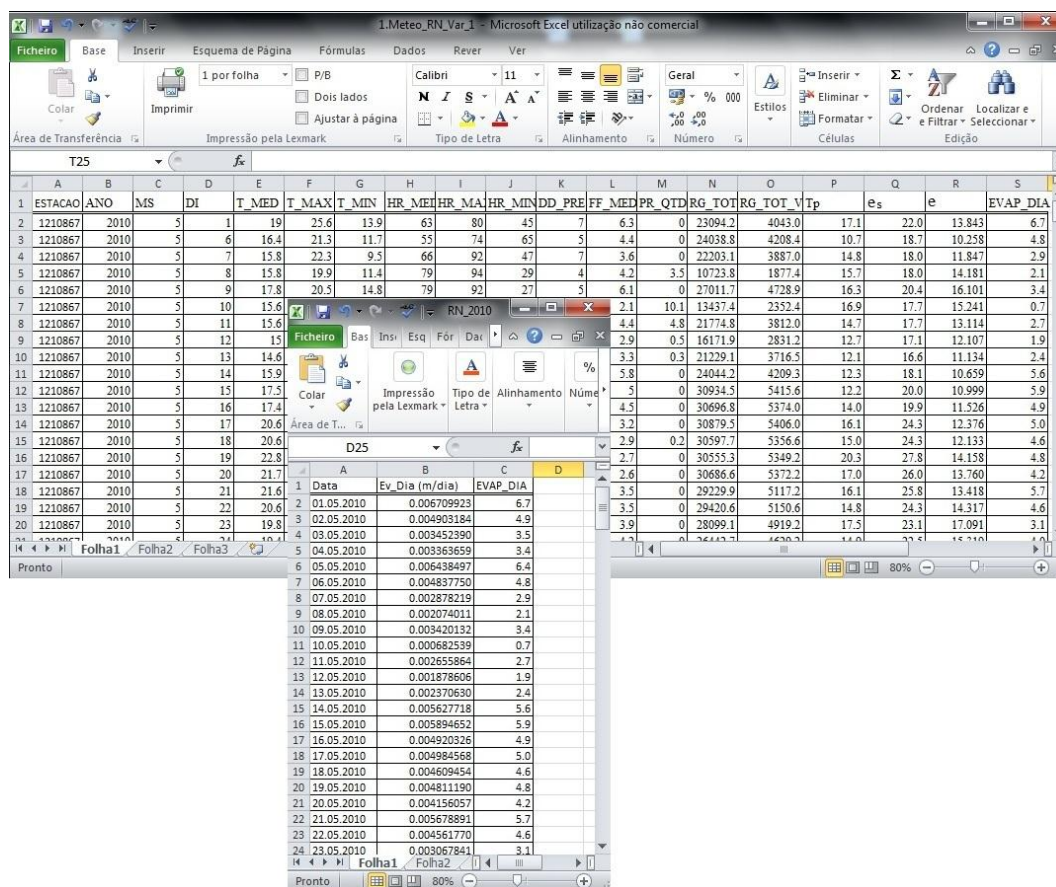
1.Meteo_RN_Var_1 - Microsoft Excel utilização não comercial

Ficheiro | Base | Inserir | Esquema de Página | Fórmulas | Dados | Rever | Ver

Colar | Imprimir | 1 por folha | P/B | Dois lados | Ajustar à página | Calibri | 11 | N | I | S | Geral | % 000 | Estilos | Inserir | Eliminar | Formatar | Ordenar e Filtrar | Localizar e Seleccionar

Área de Transferência | Impressão pela Lexmark | Tipo de Letra | Alinhamento | Número | Células | Edição

T25 | $f_x$

| | A | B | C | D | E | F | G | H | I | J | K | L | M | N | O | P | Q | R | S |
|---|---|---|---|---|---|---|---|---|---|---|---|---|---|---|---|---|---|---|---|
| 1 | ESTACAO | ANO | MS | DI | T_MED | T_MAX | T_MIN | HR_MEI | HR_MA | HR_MIN | DD_PRE | FF_MED | PR_QTD | RG_TOT | RG_TOT_V | Tp | es | e | EVAP_DIA |
| 2 | 1210867 | 2010 | 5 | 1 | 19 | 25.6 | 13.9 | 63 | 80 | 45 | 7 | 6.3 | 0 | 23094.2 | 4043.0 | 17.1 | 22.0 | 13.843 | 6.7 |
| 3 | 1210867 | 2010 | 5 | 6 | 16.4 | 21.3 | 11.7 | 55 | 74 | 65 | 5 | 4.4 | 0 | 24038.8 | 4208.4 | 10.7 | 18.7 | 10.258 | 4.8 |
| 4 | 1210867 | 2010 | 5 | 7 | 15.8 | 22.3 | 9.5 | 66 | 92 | 47 | 7 | 3.6 | 0 | 22203.1 | 3887.0 | 14.8 | 18.0 | 11.847 | 2.9 |
| 5 | 1210867 | 2010 | 5 | 8 | 15.8 | 19.9 | 11.4 | 79 | 94 | 29 | 4 | 4.2 | 3.5 | 10723.8 | 1877.4 | 15.7 | 18.0 | 14.181 | 2.1 |
| 6 | 1210867 | 2010 | 5 | 9 | 17.8 | 20.5 | 14.8 | 79 | 92 | 27 | 5 | 6.1 | 0 | 27011.7 | 4728.9 | 16.3 | 20.4 | 16.101 | 3.4 |
| 7 | 1210867 | 2010 | 5 | 10 | 15.6 | | | | | | | 2.1 | 10.1 | 13437.4 | 2352.4 | 16.9 | 17.7 | 15.241 | 0.7 |
| 8 | 1210867 | 2010 | 5 | 11 | 15.6 | | | | | | | 4.4 | 4.8 | 21774.8 | 3812.0 | 14.7 | 17.7 | 13.114 | 2.7 |
| 9 | 1210867 | 2010 | 5 | 12 | 15 | | | | | | | 2.9 | 0.5 | 16171.9 | 2831.2 | 12.7 | 17.1 | 12.107 | 1.9 |
| 10 | 1210867 | 2010 | 5 | 13 | 14.6 | | | | | | | 3.3 | 0.3 | 21229.1 | 3716.5 | 12.1 | 16.6 | 11.134 | 2.4 |
| 11 | 1210867 | 2010 | 5 | 14 | 15.9 | | | | | | | 5.8 | 0 | 24044.2 | 4209.3 | 12.3 | 18.1 | 10.659 | 5.6 |
| 12 | 1210867 | 2010 | 5 | 15 | 17.5 | | | | | | | 5 | 0 | 30934.5 | 5415.6 | 12.2 | 20.0 | 10.999 | 5.9 |
| 13 | 1210867 | 2010 | 5 | 16 | 17.4 | | | | | | | 4.5 | 0 | 30696.8 | 5374.0 | 14.0 | 19.9 | 11.526 | 4.9 |
| 14 | 1210867 | 2010 | 5 | 17 | 20.6 | | | | | | | 3.2 | 0 | 30879.5 | 5406.0 | 16.1 | 24.3 | 12.376 | 5.0 |
| 15 | 1210867 | 2010 | 5 | 18 | 20.6 | | | | | | | 2.9 | 0.2 | 30597.7 | 5356.6 | 15.0 | 24.3 | 12.133 | 4.6 |
| 16 | 1210867 | 2010 | 5 | 19 | 22.8 | | | | | | | 2.7 | 0 | 30555.3 | 5349.2 | 20.3 | 27.8 | 14.158 | 4.8 |
| 17 | 1210867 | 2010 | 5 | 20 | 21.7 | | | | | | | 2.6 | 0 | 30686.6 | 5372.2 | 17.0 | 26.0 | 13.760 | 4.2 |
| 18 | 1210867 | 2010 | 5 | 21 | 21.6 | | | | | | | 3.5 | 0 | 29229.9 | 5117.2 | 16.1 | 25.8 | 13.418 | 5.7 |
| 19 | 1210867 | 2010 | 5 | 22 | 20.6 | | | | | | | 3.5 | 0 | 29420.6 | 5150.6 | 14.8 | 24.3 | 14.317 | 4.6 |
| 20 | 1210867 | 2010 | 5 | 23 | 19.8 | | | | | | | 3.9 | 0 | 28099.1 | 4919.2 | 17.5 | 23.1 | 17.091 | 3.1 |

Folha1 | Folha2 | Folha3
Pronto | 80%

RN_2010
Ficheiro | Bas | Ins | Esq | Fór | Dac
Colar | Impressão pela Lexmark | Tipo de Letra | Alinhamento | Núme
Área de T...
D25 | $f_x$

| | A | B | C | D |
|---|---|---|---|---|
| 1 | Data | Ev_Dia (m/dia) | EVAP_DIA | |
| 2 | 01.05.2010 | 0.006709923 | 6.7 | |
| 3 | 02.05.2010 | 0.004903184 | 4.9 | |
| 4 | 03.05.2010 | 0.003452390 | 3.5 | |
| 5 | 04.05.2010 | 0.003363659 | 3.4 | |
| 6 | 05.05.2010 | 0.006438497 | 6.4 | |
| 7 | 06.05.2010 | 0.004837750 | 4.8 | |
| 8 | 07.05.2010 | 0.002878219 | 2.9 | |
| 9 | 08.05.2010 | 0.002074011 | 2.1 | |
| 10 | 09.05.2010 | 0.003420132 | 3.4 | |
| 11 | 10.05.2010 | 0.000682539 | 0.7 | |
| 12 | 11.05.2010 | 0.002655864 | 2.7 | |
| 13 | 12.05.2010 | 0.001878606 | 1.9 | |
| 14 | 13.05.2010 | 0.002370630 | 2.4 | |
| 15 | 14.05.2010 | 0.005627718 | 5.6 | |
| 16 | 15.05.2010 | 0.005894652 | 5.9 | |
| 17 | 16.05.2010 | 0.004920326 | 4.9 | |
| 18 | 17.05.2010 | 0.004984568 | 5.0 | |
| 19 | 18.05.2010 | 0.004609454 | 4.6 | |
| 20 | 19.05.2010 | 0.004811190 | 4.8 | |
| 21 | 20.05.2010 | 0.004156057 | 4.2 | |
| 22 | 21.05.2010 | 0.005678891 | 5.7 | |
| 23 | 22.05.2010 | 0.004561770 | 4.6 | |
| 24 | 23.05.2010 | 0.003067841 | 3.1 | |

Folha1 | Folha2
Pronto | 80%